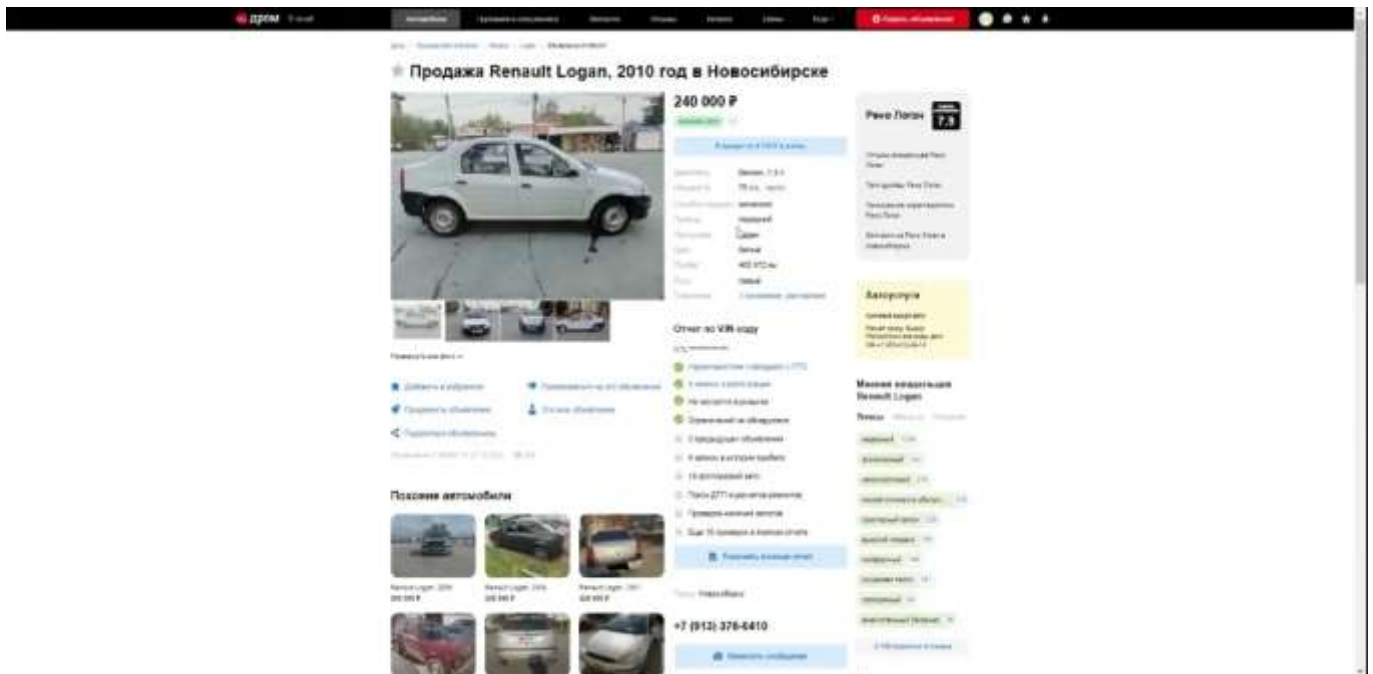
дром

Продажа Renault Logan, 2010 год в Новосибирске

240 000 ₽

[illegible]

Отчет по VIN коду

+7 (913) 376-6410

Рено Логан 7.9

Автоуслуги

Мнение владельцев Renault Logan

Похожие автомобили

Renault Logan, 2008
Renault Logan, 2008
Renault Logan, 2007